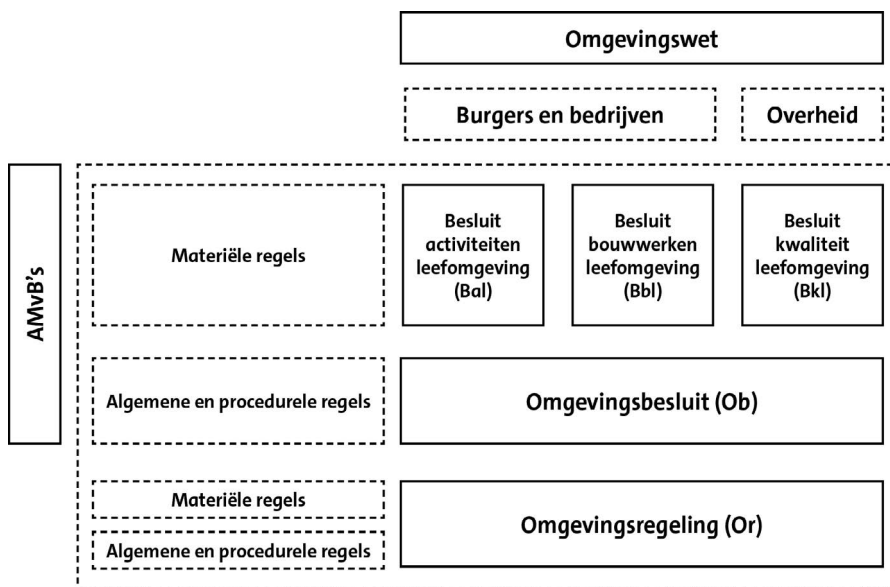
Omgevingswet

Burgers en bedrijven

Overheid

AMvB's

Materiële regels

Besluit activiteiten leefomgeving (Bal)

Besluit bouwwerken leefomgeving (Bbl)

Besluit kwaliteit leefomgeving (Bkl)

Algemene en procedurele regels

Omgevingsbesluit (Ob)

Materiële regels

Algemene en procedurele regels

Omgevingsregeling (Or)